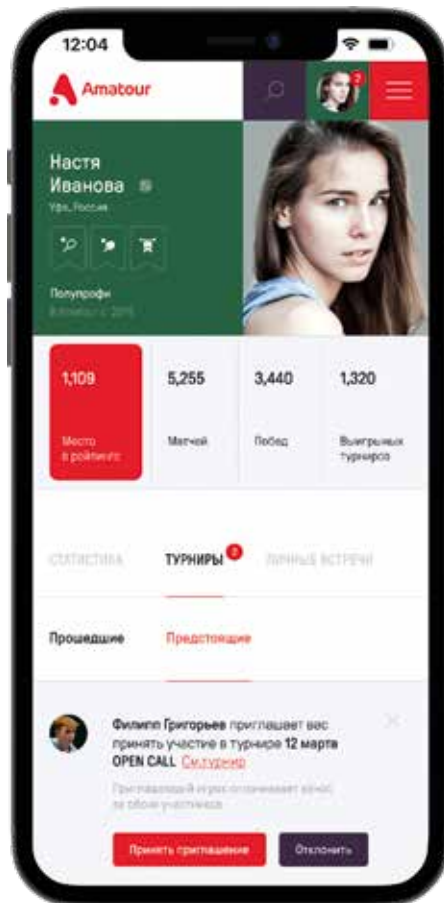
12:04

Amatour

2

Настя Иванова

Уфа, Россия

Полупрофи

В Amatour с 2015

1,109

Место в рейтинге

5,255

Матчей

3,440

Побед

1,320

Выигрышных турниров

СТАТИСТИКА

ТУРНИРЫ 2

ЛИЧНЫЕ ВСТРЕЧИ

Прошедшие

Предстоящие

Филипп Григорьев приглашает вас принять участие в турнире 12 марта OPEN CALL См.турнир

Пригласивший игрок оплачивает взнос за обоих участников

Принять приглашение

Отклонить